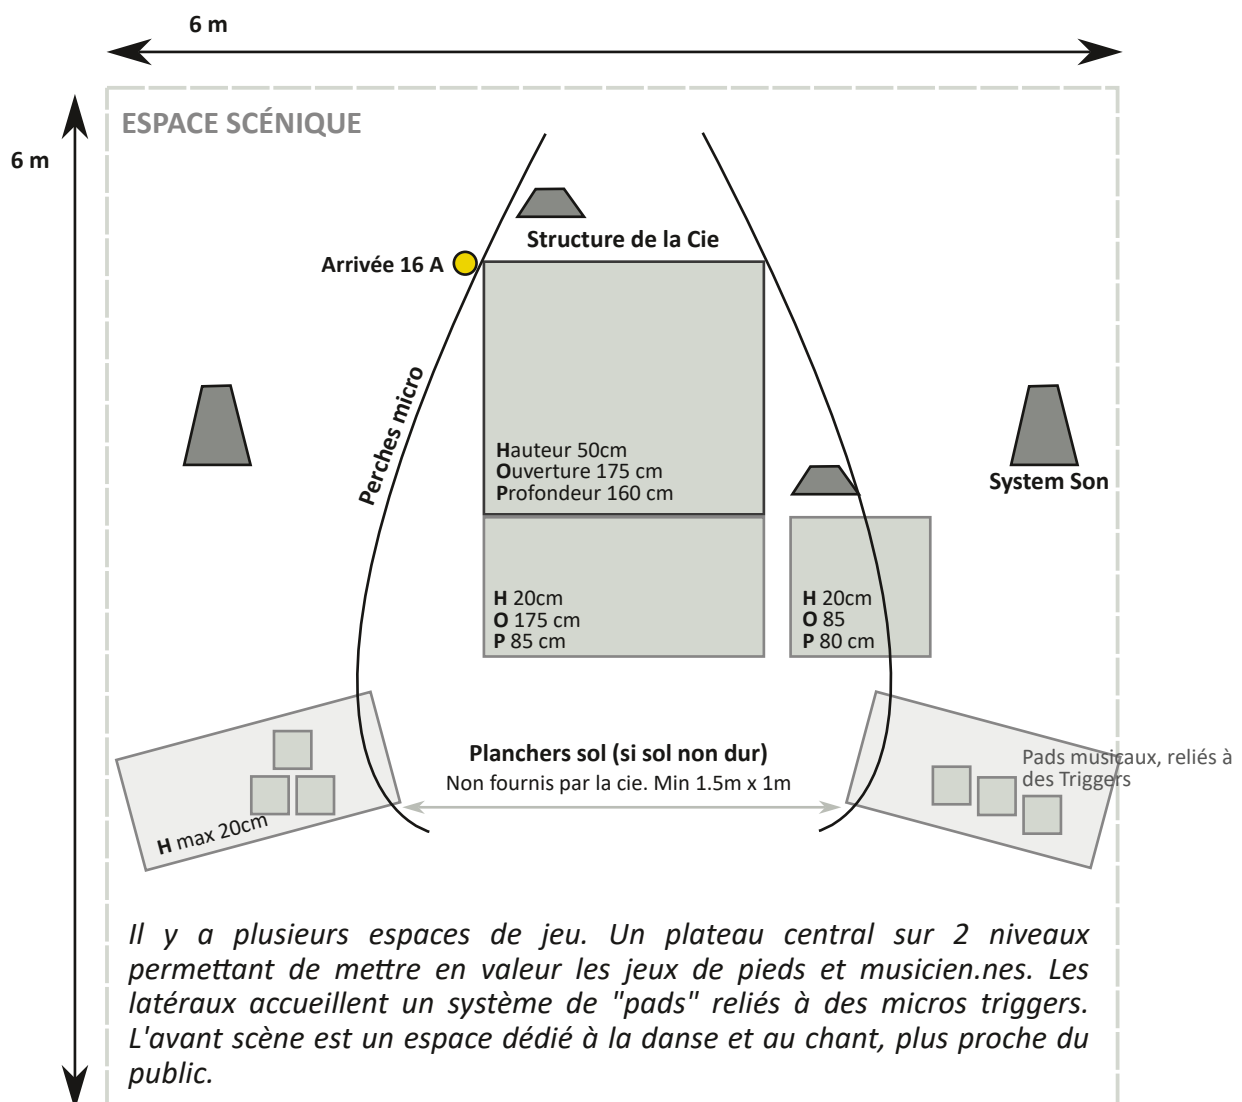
6 m

6 m

ESPACE SCÉNIQUE

Structure de la Cie

Arrivée 16 A

Perches micro

Hauteur 50cm
Ouverture 175 cm
Profondeur 160 cm

System Son

H 20cm
O 175 cm
P 85 cm

H 20cm
O 85
P 80 cm

Planchers sol (si sol non dur)
Non fournis par la cie. Min 1.5m x 1m

Pads musicaux, reliés à des Triggers

H max 20cm

Il y a plusieurs espaces de jeu. Un plateau central sur 2 niveaux permettant de mettre en valeur les jeux de pieds et musicien.nes. Les latéraux accueillent un système de "pads" reliés à des micros triggers. L'avant scène est un espace dédié à la danse et au chant, plus proche du public.